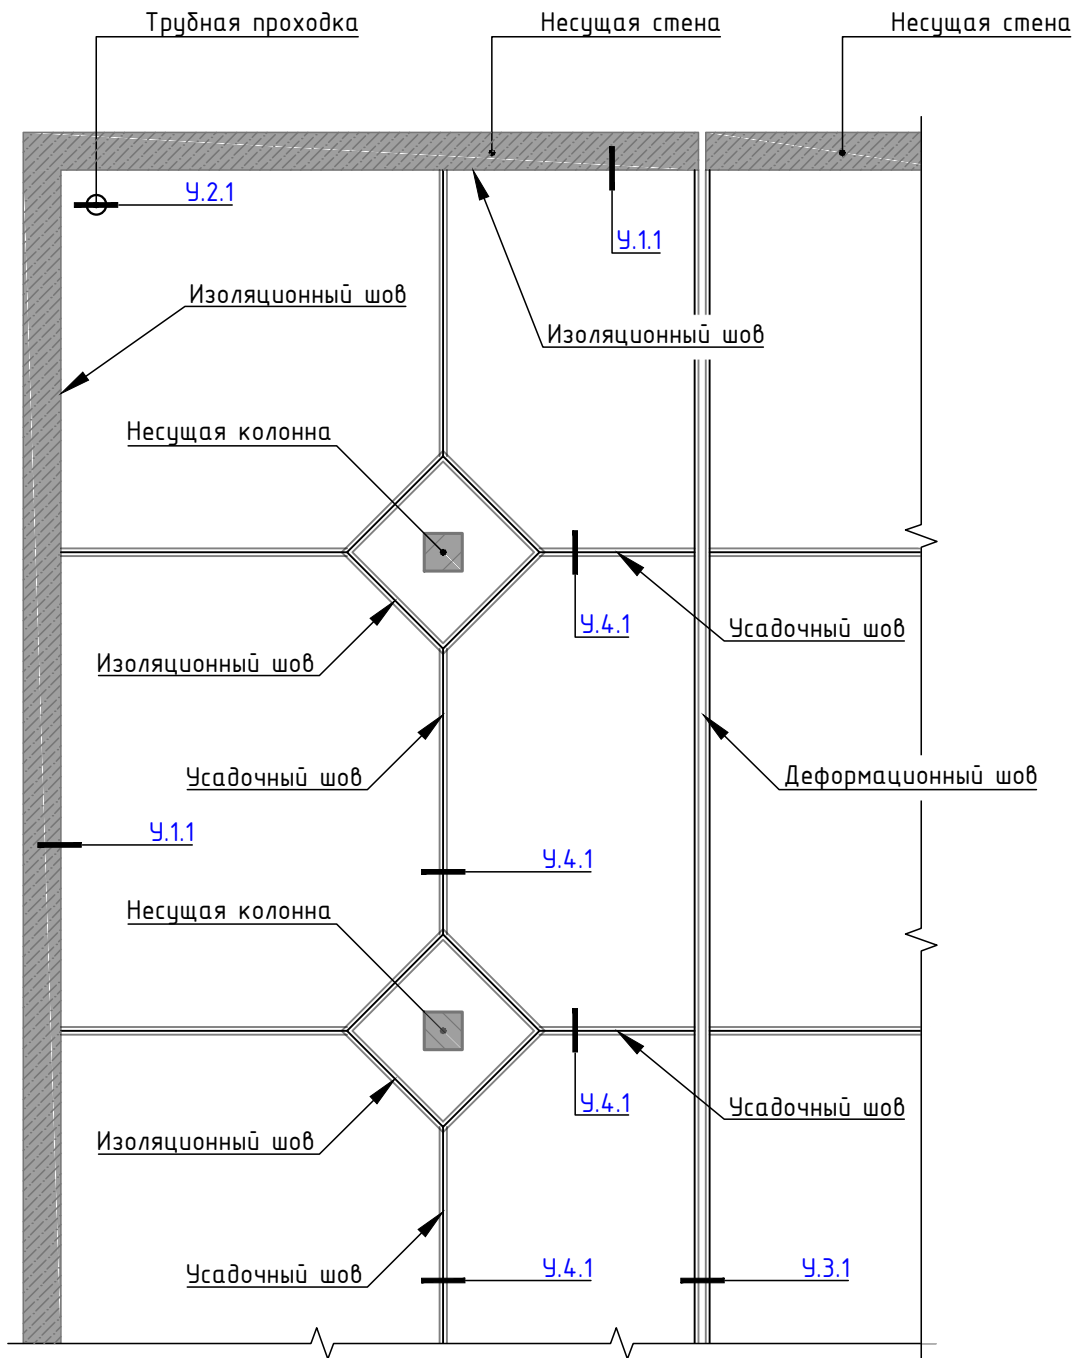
Трубная проходка
Несущая стена
Несущая стена
У.2.1
У.1.1
Изоляционный шов
Изоляционный шов
Несущая колонна
У.4.1
Усадочный шов
Изоляционный шов
Усадочный шов
Деформационный шов
У.1.1
У.4.1
Несущая колонна
У.4.1
Усадочный шов
Изоляционный шов
Усадочный шов
У.4.1
У.3.1